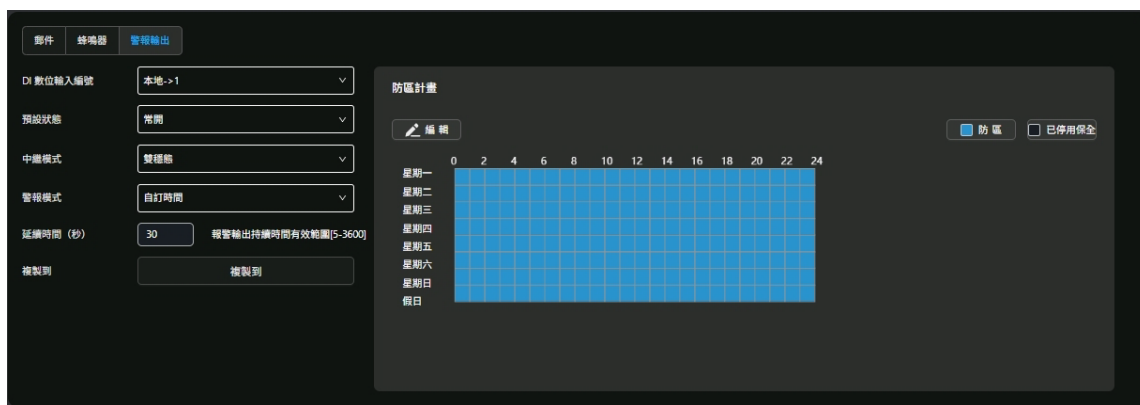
郵件 蜂鳴器 警報輸出

DI 數位輸入編號 本地->1

預設狀態 常開

中繼模式 雙穩態

警報模式 自訂時間

延續時間（秒） 30 報警輸出持續時間有效範圍[5-3600]

複製到 複製到

防區計畫

編輯

防區 已停用保全

0 2 4 6 8 10 12 14 16 18 20 22 24

星期一
星期二
星期三
星期四
星期五
星期六
星期日
假日